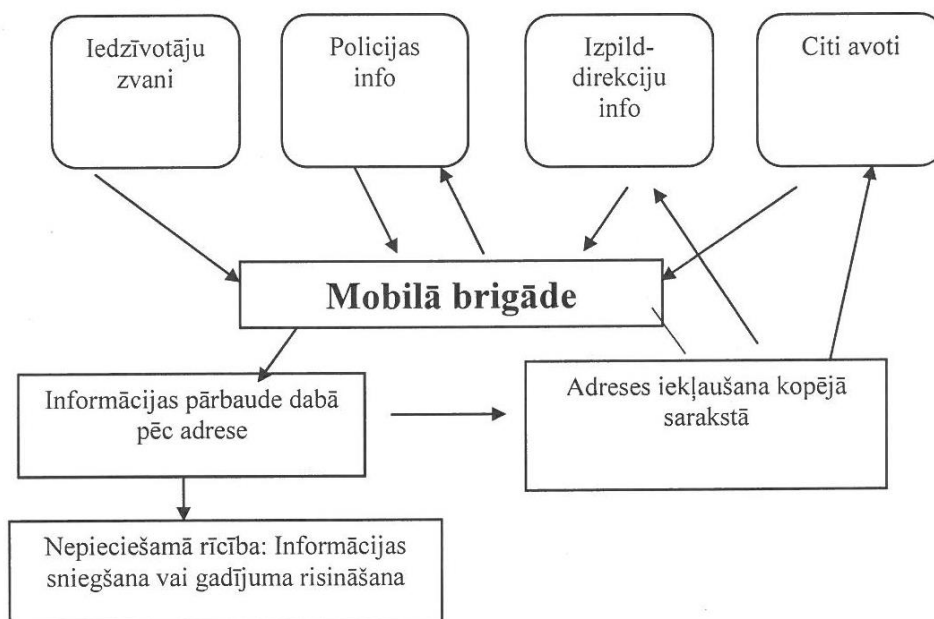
Iedzīvotāju zvani

Policijas info

Izpilddirekciju info

Citi avoti

Mobilā brigāde

Informācijas pārbaude dabā pēc adrese

Adreses iekļaušana kopējā sarakstā

Nepieciešamā rīcība: Informācijas sniegšana vai gadījuma risināšana